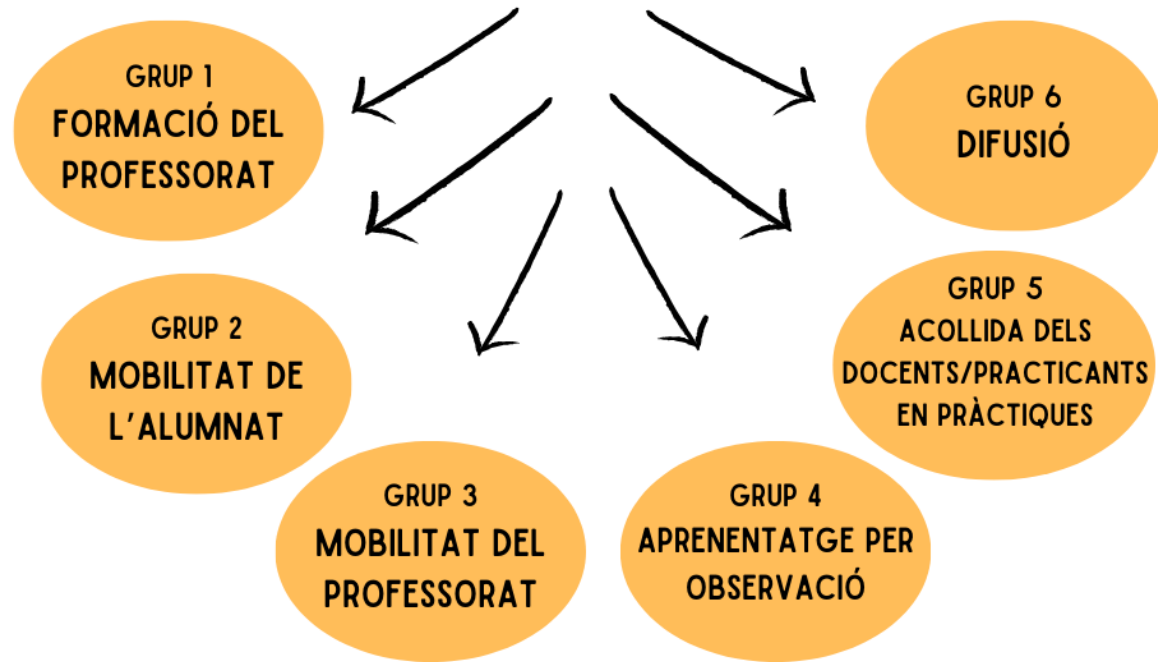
GRUP 1
FORMACIÓ DEL PROFESSORAT

GRUP 6
DIFUSIÓ

GRUP 2
MOBILITAT DE L'ALUMNAT

GRUP 5
ACOLLIDA DELS DOCENTS/PRACTICANTS EN PRÀCTIQUES

GRUP 3
MOBILITAT DEL PROFESSORAT

GRUP 4
APRENENTATGE PER OBSERVACIÓ